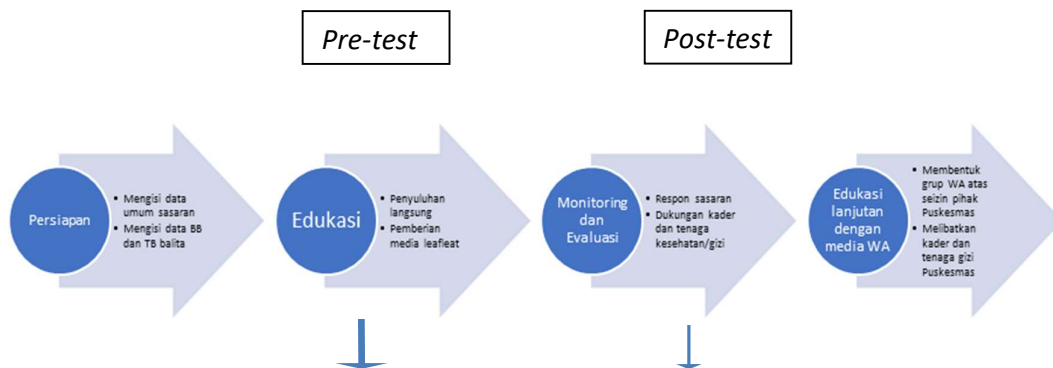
Pre-test

Post-test

Persiapan

- Mengisi data umum sasaran
- Mengisi data BB dan TB balita

Edukasi

- Penyuluhan langsung
- Pemberian media leafleat

Monitoring dan Evaluasi

- Respon sasaran
- Dukungan kader dan tenaga kesehatan/gizi

Edukasi lanjutan dengan media WA

- Membentuk grup WA atas seizin pihak Puskesmas
- Melibatkan kader dan tenaga gizi Puskesmas